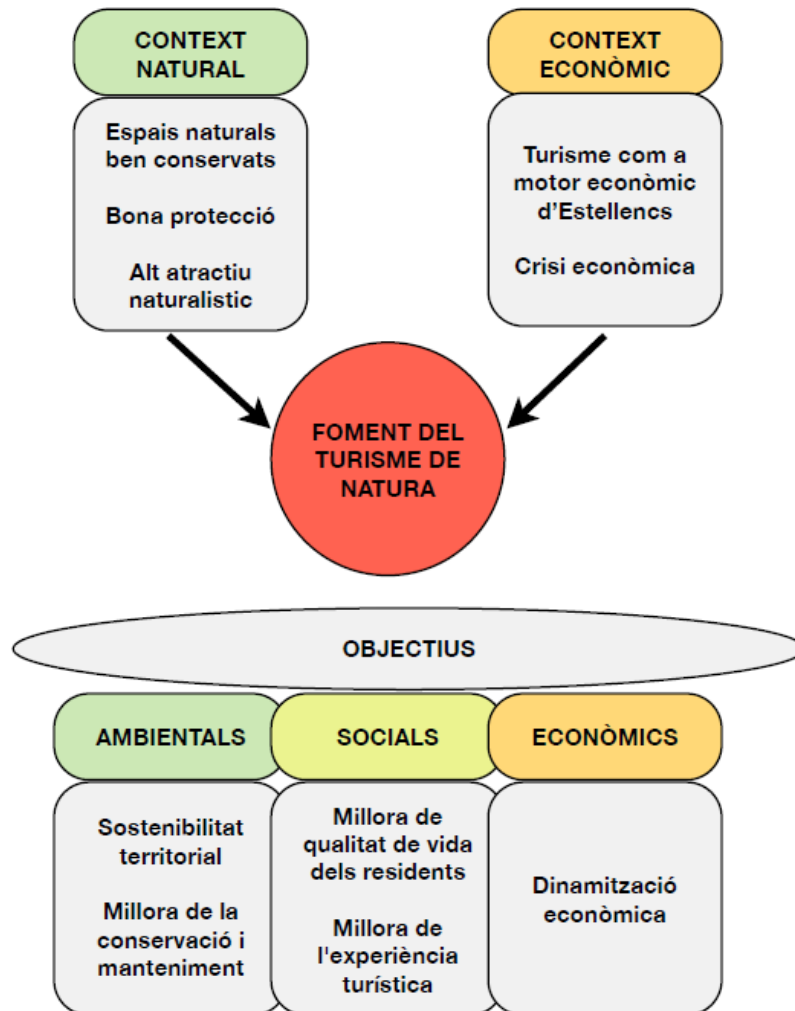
CONTEXT NATURAL

Espais naturals ben conservats

Bona protecció

Alt atractiu naturalistic

CONTEXT ECONÒMIC

Turisme com a motor econòmic d'Estellencs

Crisi econòmica

FOMENT DEL TURISME DE NATURA

OBJECTIUS

AMBIENTALS

Sostenibilitat territorial

Millora de la conservació i manteniment

SOCIALS

Millora de qualitat de vida dels residents

Millora de l'experiència turística

ECONÒMICS

Dinamització econòmica